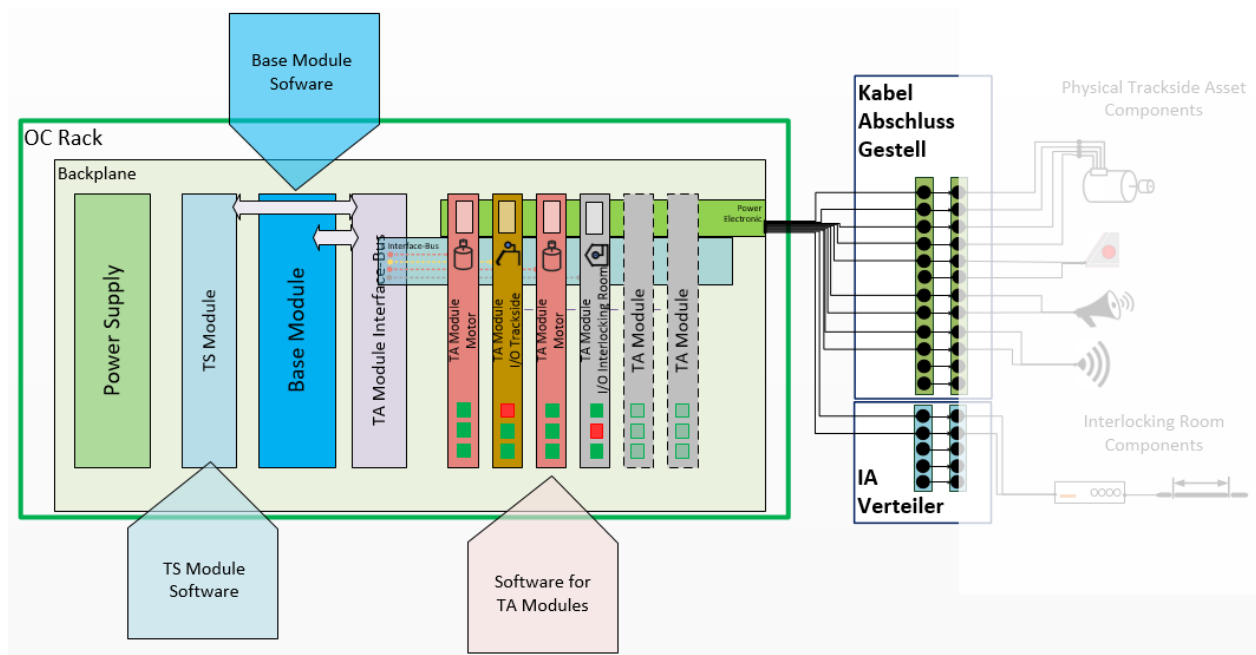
Base Module Sofware

OC Rack

Backplane

Power Supply

TS Module

Base Module

TA Module Interface-Bus

Interface-Bus

Power Electronic

TA Module Motor

TA Module I/O Trackside

TA Module Motor

TA Module I/O Interlocking Room

TA Module

TA Module

Kabel Abschluss Gestell

Physical Trackside Asset Components

Interlocking Room Components

IA Verteiler

TS Module Software

Software for TA Modules